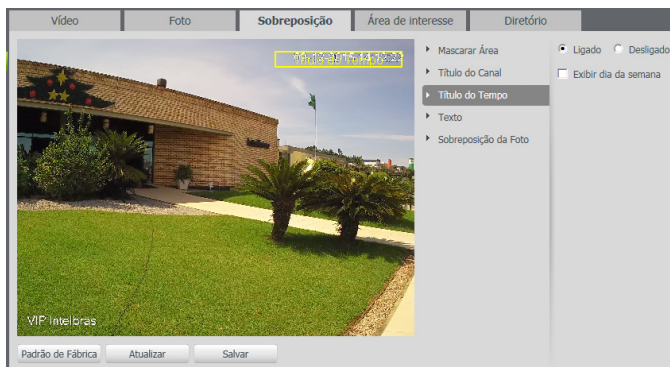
Vídeo
Foto
Sobreposição
Área de interesse
Diretório

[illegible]

VIP Intelbras

Mascarar Área
Título do Canal
Título do Tempo
Texto
Sobreposição da Foto

Ligado
Desligado
Exibir dia da semana

Padrão de Fábrica
Atualizar
Salvar